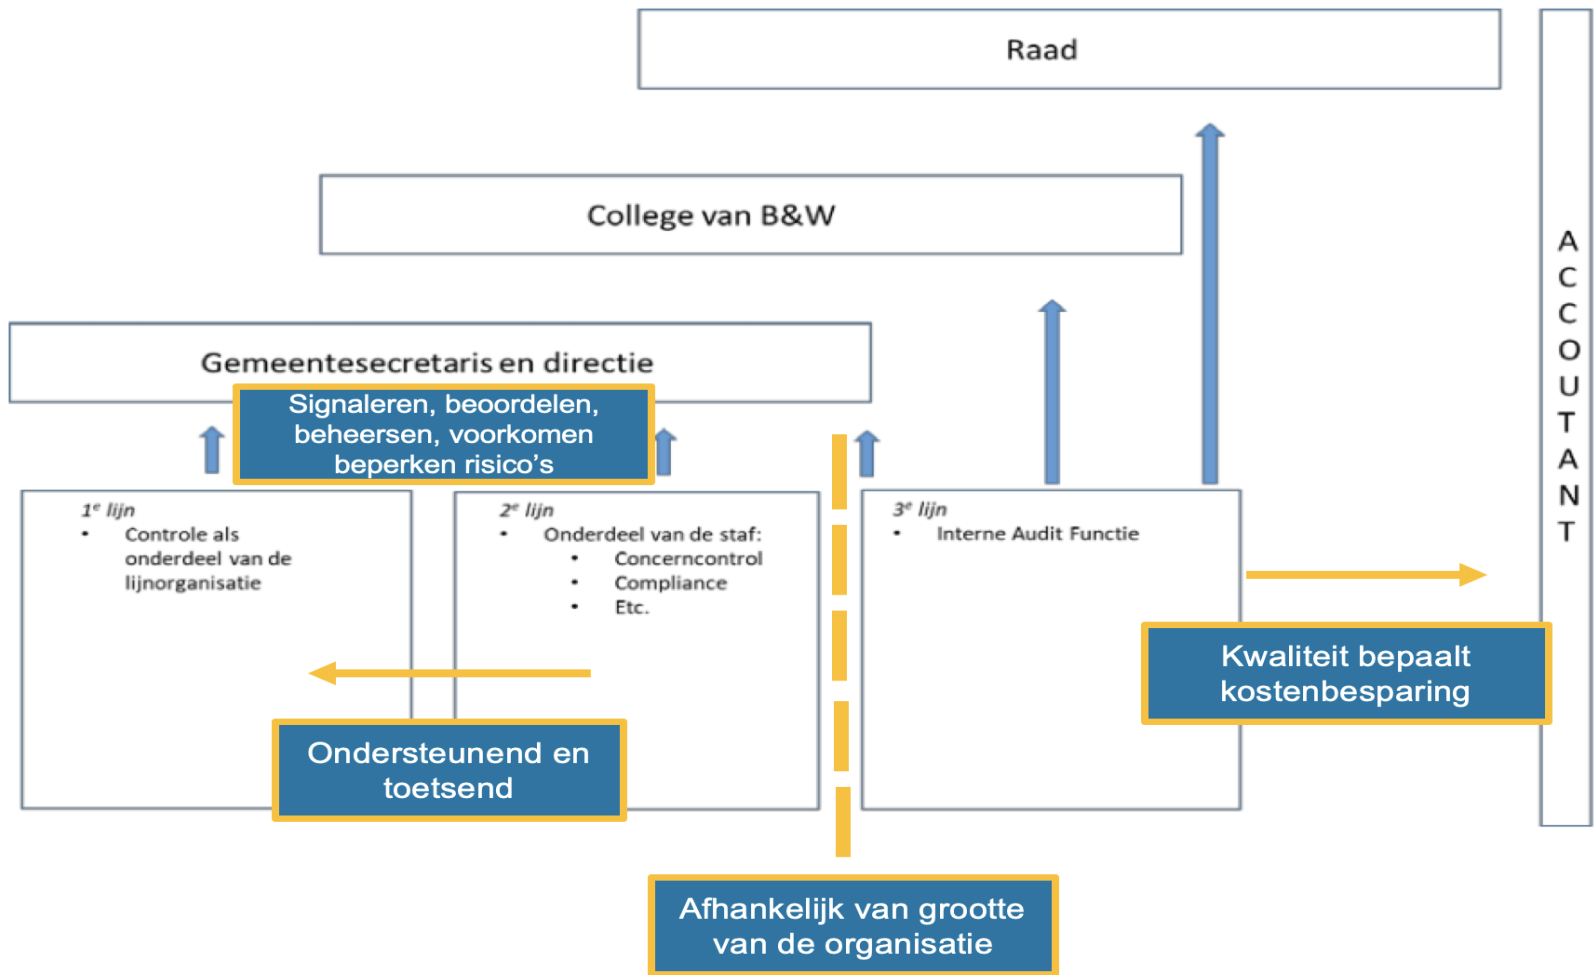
Raad

College van B&W

Gemeentesecretaris en directie

Signaleren, beoordelen, beheersen, voorkomen beperken risico's

ACCOUNTANT

$1^e$ lijn
• Controle als onderdeel van de lijnorganisatie

$2^e$ lijn
• Onderdeel van de staf:
 • Concerncontrol
 • Compliance
 • Etc.

$3^e$ lijn
• Interne Audit Functie

Kwaliteit bepaalt kostenbesparing

Ondersteunend en toetsend

Afhankelijk van grootte van de organisatie